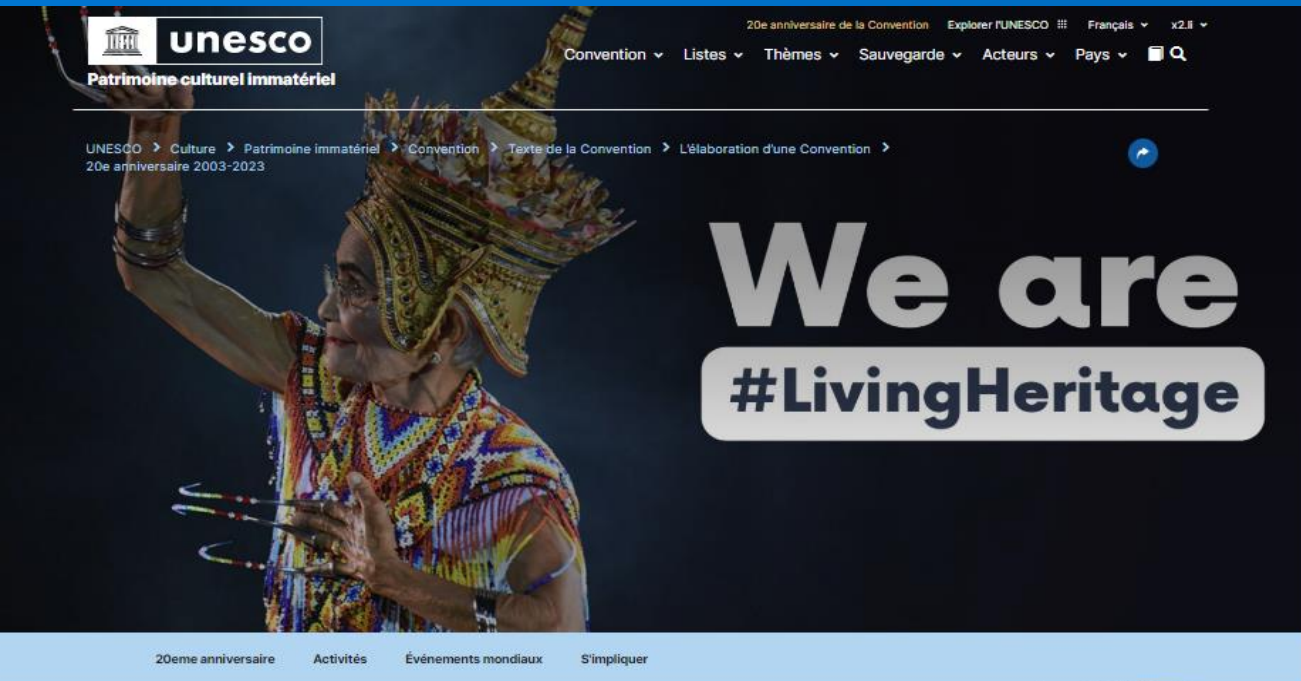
unesco
Patrimoine culturel immatériel

20e anniversaire de la Convention Explorer l'UNESCO Français x2.II

Convention Listes Thèmes Sauvegarde Acteurs Pays

UNESCO > Culture > Patrimoine immatériel > Convention > Texte de la Convention > L'élaboration d'une Convention > 20e anniversaire 2003-2023

We are
#LivingHeritage

20eme anniversaire Activités Événements mondiaux S'impliquer